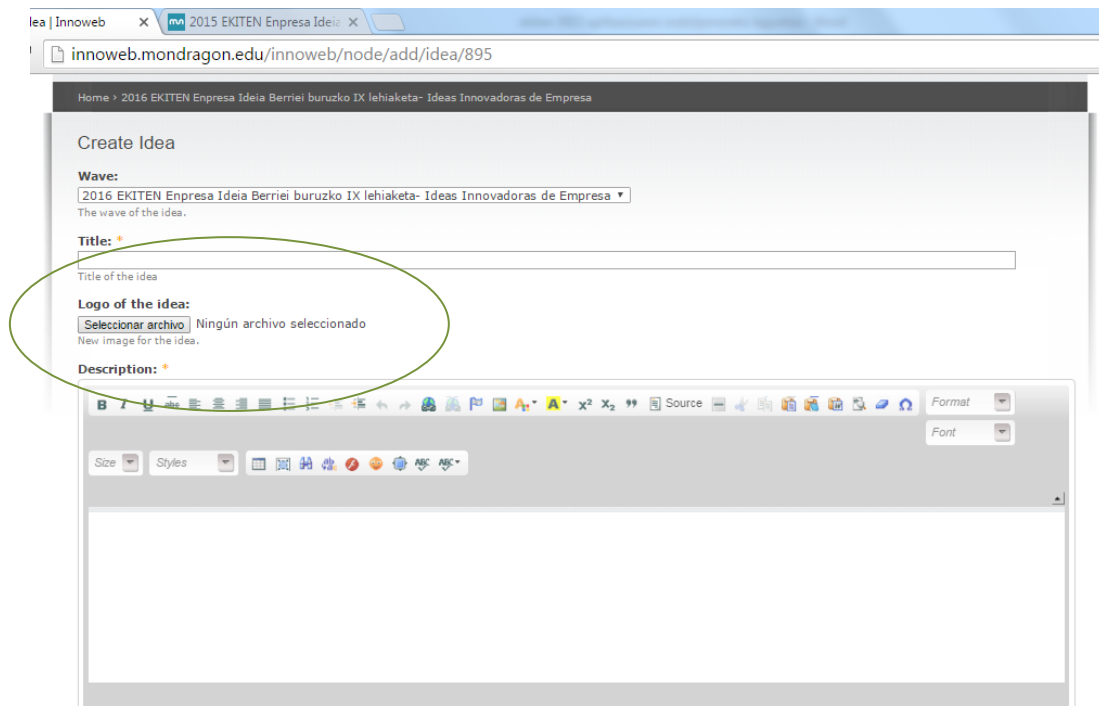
lea | Innoweb ×
2015 EKITEN Enpresa Ideia ×

innoweb.mondragon.edu/innoweb/node/add/idea/895

Home › 2016 EKITEN Enpresa Ideia Berriei buruzko IX lehiaketa- Ideas Innovadoras de Empresa

Create Idea

Wave:
2016 EKITEN Enpresa Ideia Berriei buruzko IX lehiaketa- Ideas Innovadoras de Empresa
The wave of the idea.

Title: *

Title of the idea

Logo of the idea:
Seleccionar archivo Ningún archivo seleccionado
New image for the idea.

Description: *

B I U abc $x^2$ $x_2$ Source Format Font Size Styles